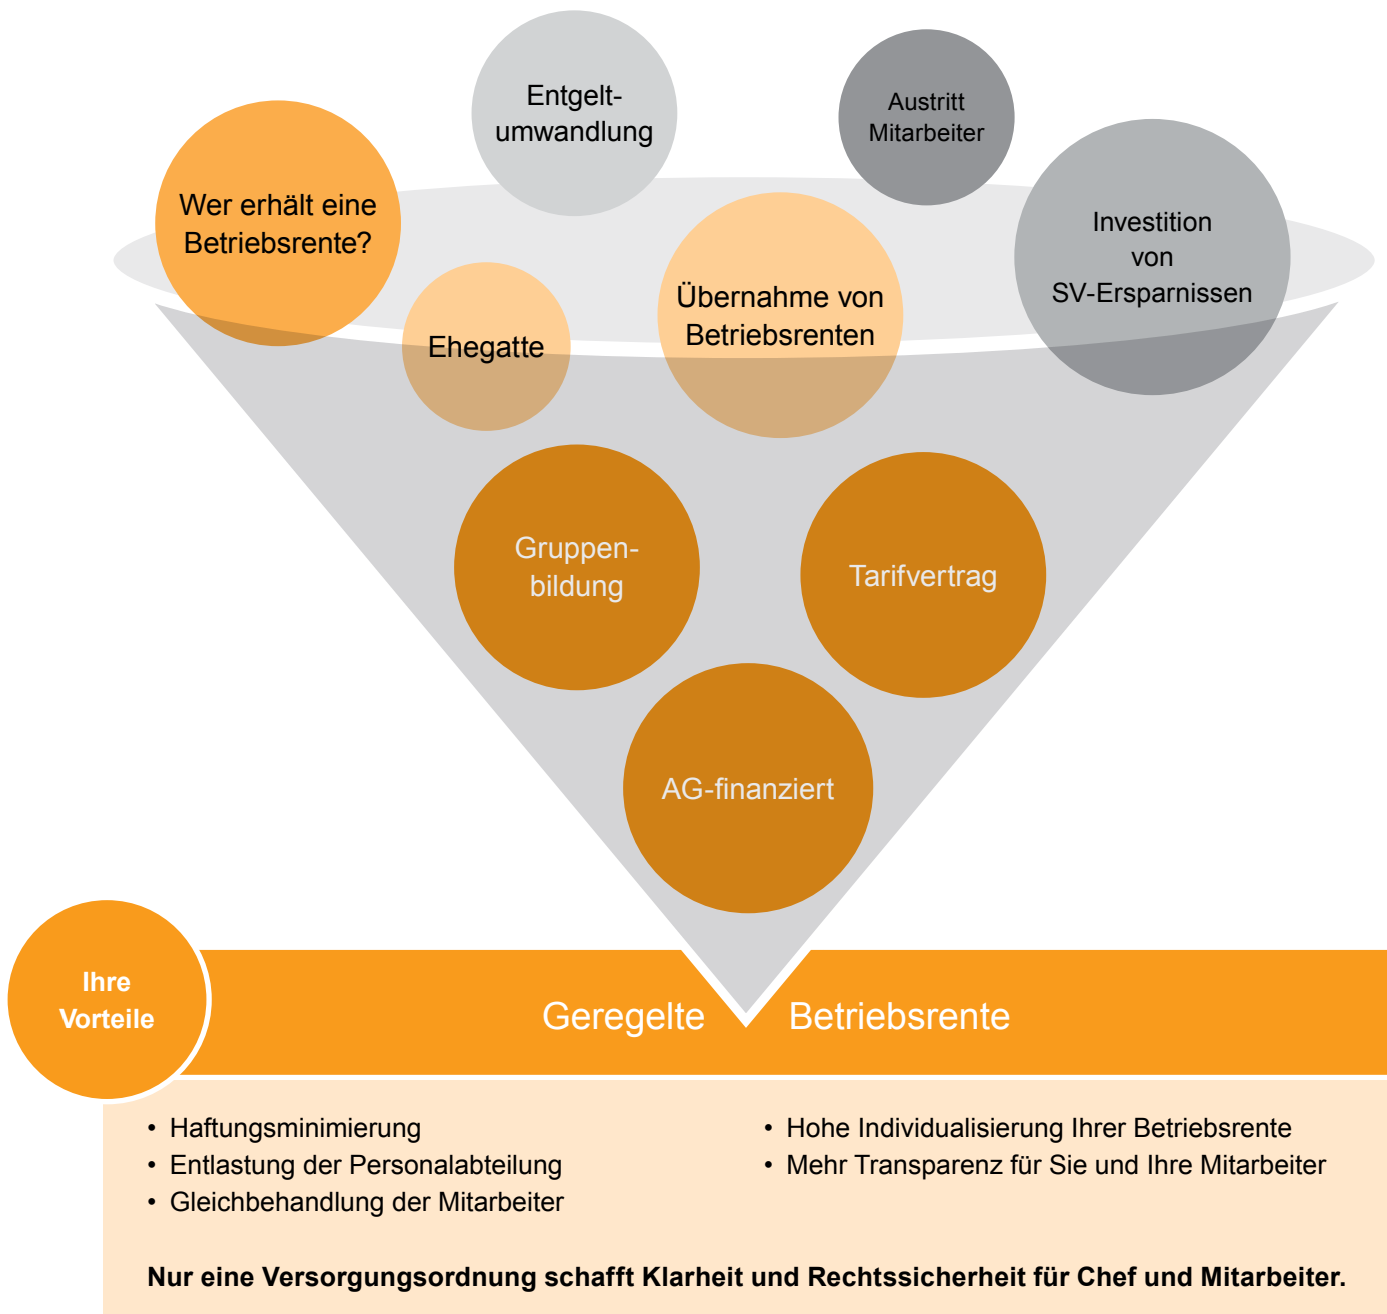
Entgelt-
umwandlung

Austritt
Mitarbeiter

Wer erhält eine Betriebsrente?

Investition von SV-Ersparnissen

Übernahme von Betriebsrenten

Ehegatte

Gruppen-
bildung

Tarifvertrag

AG-finanziert

Ihre Vorteile

Geregelte Betriebsrente

• Haftungsminimierung
• Entlastung der Personalabteilung
• Gleichbehandlung der Mitarbeiter

• Hohe Individualisierung Ihrer Betriebsrente
• Mehr Transparenz für Sie und Ihre Mitarbeiter

**Nur eine Versorgungsordnung schafft Klarheit und Rechtssicherheit für Chef und Mitarbeiter.**